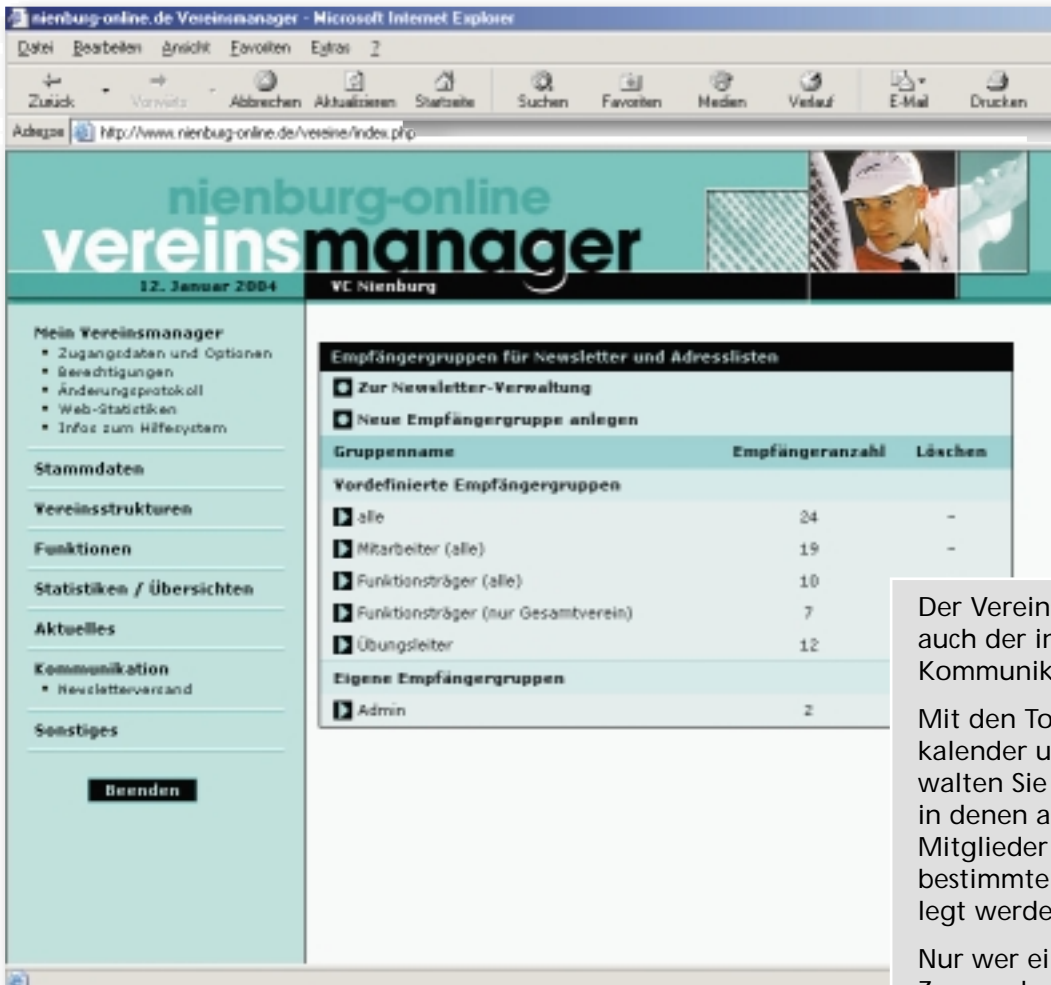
nienburg-online.de Vereinsmanager - Microsoft Internet Explorer

Datei Bearbeiten Ansicht Favoriten Extras ?

Zurück Vorwärts Abbrechen Aktualisieren Startseite Suchen Favoriten Medien Verlauf E-Mail Drucken

Adresse http://www.nienburg-online.de/vereine/index.php

nienburg-online
vereinsmanager

12. Januar 2004

VC Nienburg

Mein Vereinsmanager
• Zugangsdaten und Optionen
• Berechtigungen
• Änderungsprotokoll
• Web-Statistiken
• Infos zum Hilfesystem

Stammdaten

Vereinsstrukturen

Funktionen

Statistiken / Übersichten

Aktuelles

Kommunikation
• Newsletterversand

Sonstiges

Beenden

Empfängergruppen für Newsletter und Adresslisten

Zur Newsletter-Verwaltung

Neue Empfängergruppe anlegen

| Gruppenname | Empfängeranzahl | Löschen |
|---|---|---|
| Vordefinierte Empfängergruppen | | |
| alle | 24 | - |
| Mitarbeiter (alle) | 19 | - |
| Funktionsträger (alle) | 10 | |
| Funktionsträger (nur Gesamtverein) | 7 | |
| Übungsleiter | 12 | |
| Eigene Empfängergruppen | | |
| Admin | 2 | |

Der Verein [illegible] auch der in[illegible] Kommunik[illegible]

Mit den To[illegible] kalender u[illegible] walten Sie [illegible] in denen a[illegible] Mitglieder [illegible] bestimmte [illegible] legt werde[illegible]

Nur wer ei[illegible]